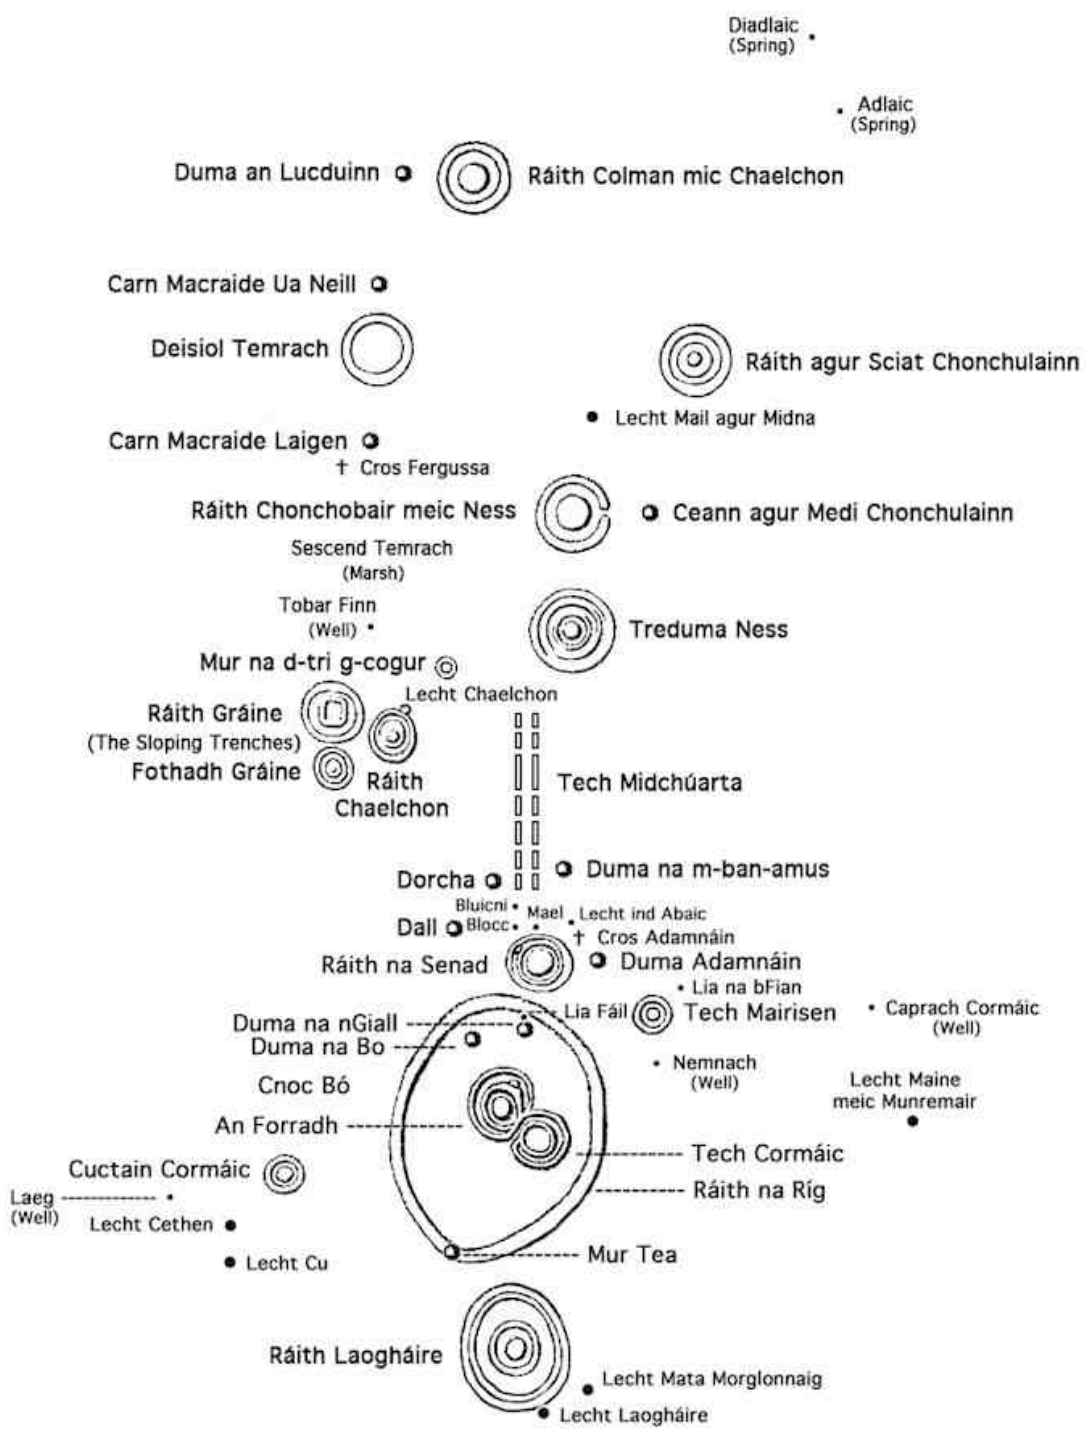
Diadlaic
(Spring)

Adlaic
(Spring)

Duma an Lucduinn

Ráith Colman mic Chaelchon

Carn Macraide Ua Neill

Deisiol Temrach

Ráith agur Sciat Chonchulainn

Lecht Mail agur Midna

Carn Macraide Laigen

Cros Fergussa

Ráith Chonchobair meic Ness

Ceann agur Medi Chonchulainn

Sescend Temrach
(Marsh)

Tobar Finn
(Well)

Treduma Ness

Mur na d-tri g-cogur

Lecht Chaelchon

Ráith Gráine
(The Sloping Trenches)

Fothadh Gráine

Ráith
Chaelchon

Tech Midchúarta

Dorcha

Duma na m-ban-amus

Bluicni

Mael

Lecht ind Abaic

Dall

Blocc

Cros Adamnáin

Ráith na Senad

Duma Adamnáin

Lia na bFian

Lia Fáil

Tech Mairisen

Caprach Cormáic
(Well)

Duma na nGiall

Duma na Bo

Nemnach
(Well)

Cnoc Bó

Lecht Maine
meic Munremair

An Forradh

Tech Cormáic

Cuctain Cormáic

Ráith na Ríg

Laeg
(Well)

Lecht Cethen

Mur Tea

Lecht Cu

Ráith Laogháire

Lecht Mata Morglonnaig

Lecht Laogháire